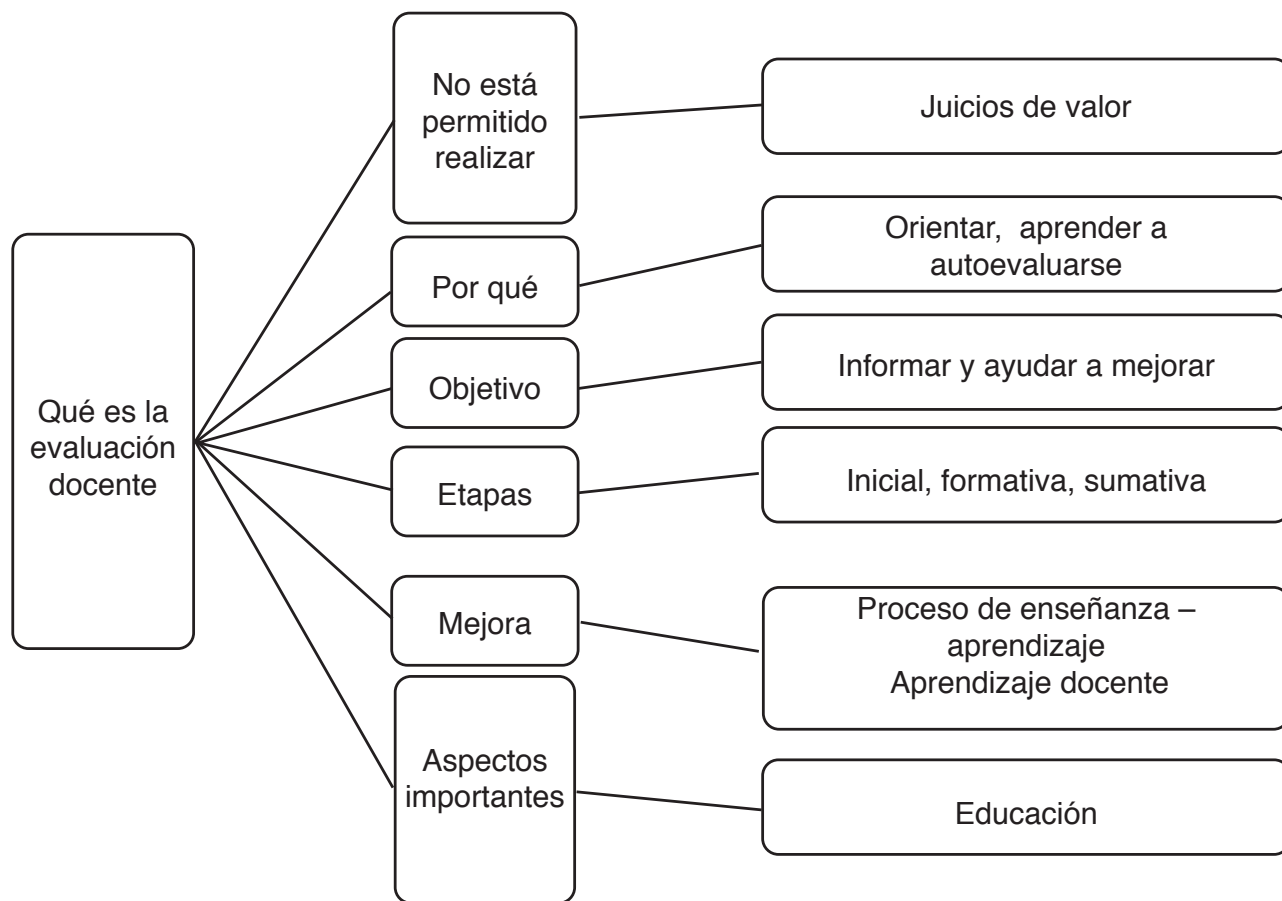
Qué es la evaluación docente

No está permitido realizar

Juicios de valor

Por qué

Orientar, aprender a autoevaluarse

Objetivo

Informar y ayudar a mejorar

Etapas

Inicial, formativa, sumativa

Mejora

Proceso de enseñanza – aprendizaje
Aprendizaje docente

Aspectos importantes

Educación